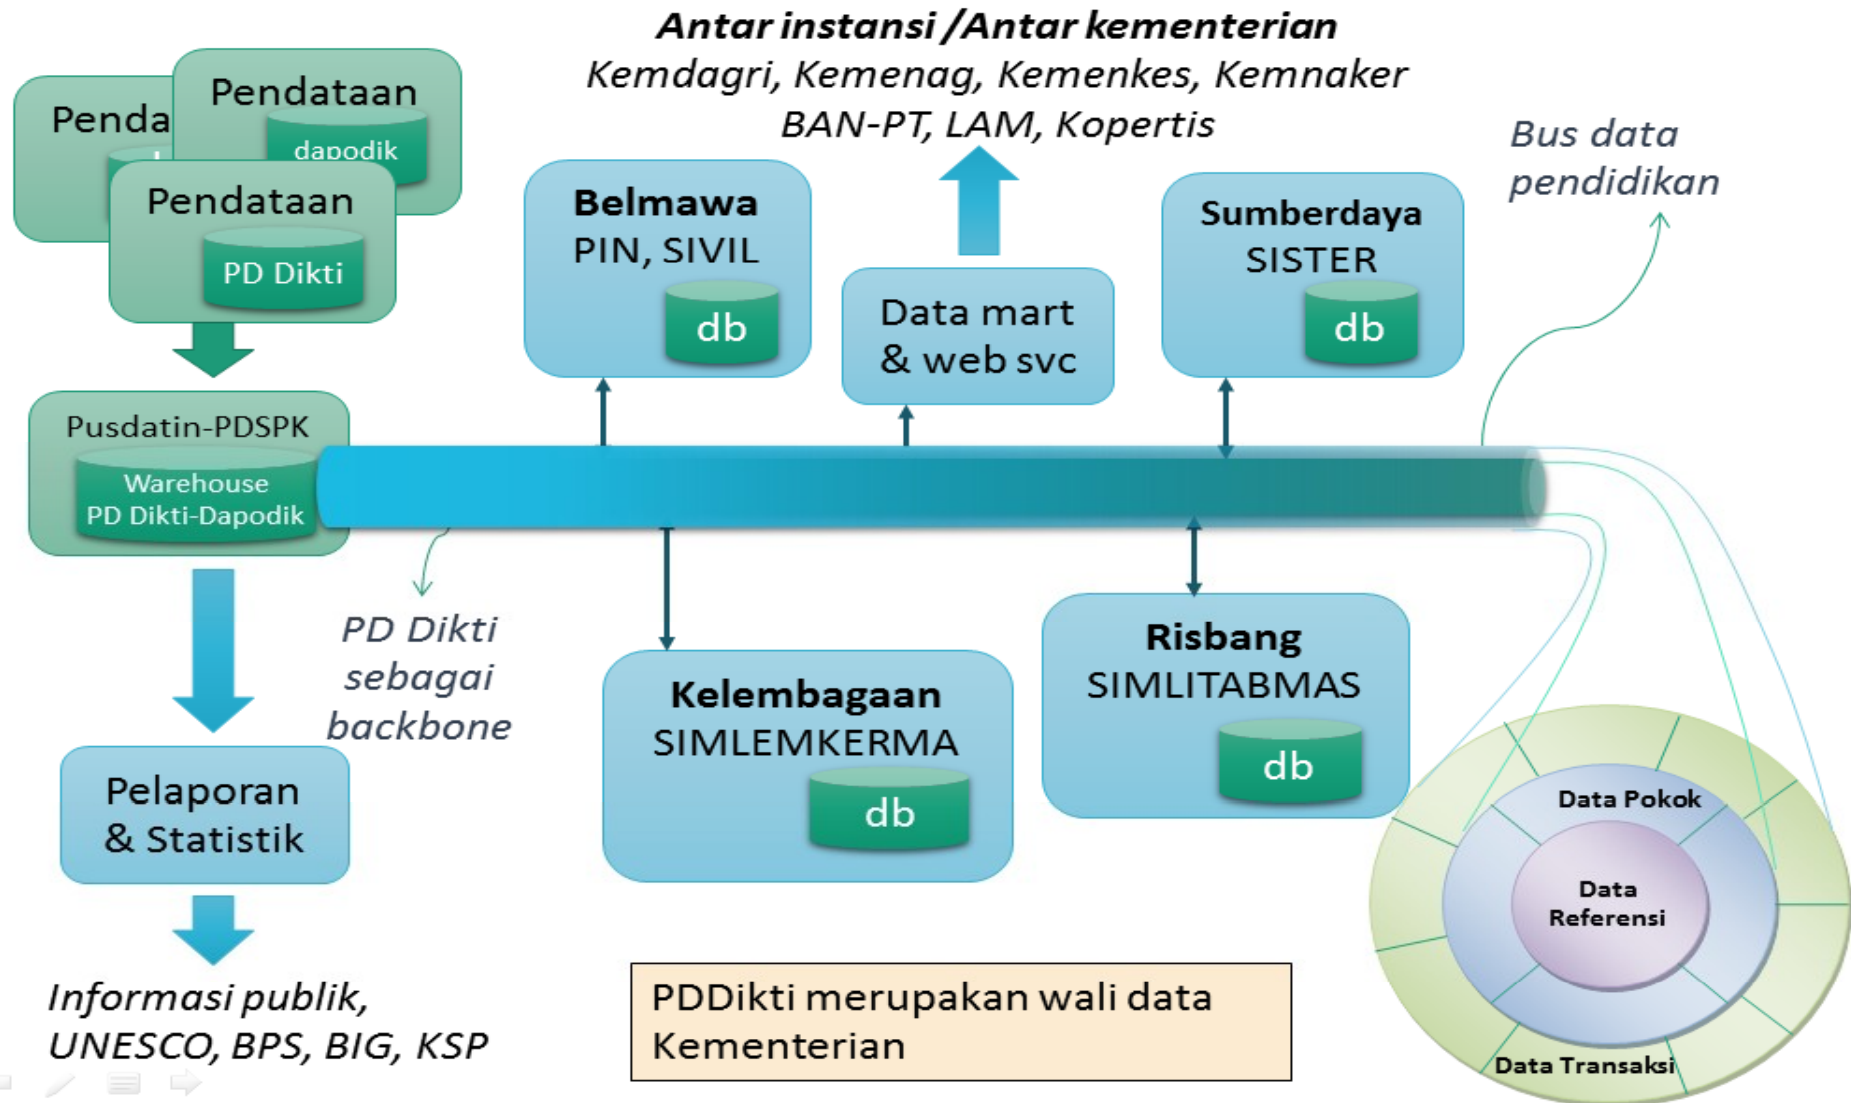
Antar instansi /Antar kementerian
Kemdagri, Kemenag, Kemenkes, Kemnaker
BAN-PT, LAM, Kopertis

Penda

Pendataan
dapodik

Pendataan
PD Dikti

Belmawa
PIN, SIVIL
db

Data mart
& web svc

Sumberdaya
SISTER
db

Bus data
pendidikan

Pusdatin-PDSPK
Warehouse
PD Dikti-Dapodik

PD Dikti
sebagai
backbone

Kelembagaan
SIMLEMKERMA
db

Risbang
SIMLITABMAS
db

Pelaporan
& Statistik

Informasi publik,
UNESCO, BPS, BIG, KSP

PDDikti merupakan wali data Kementerian

Data Pokok
Data
Referensi
Data Transaksi